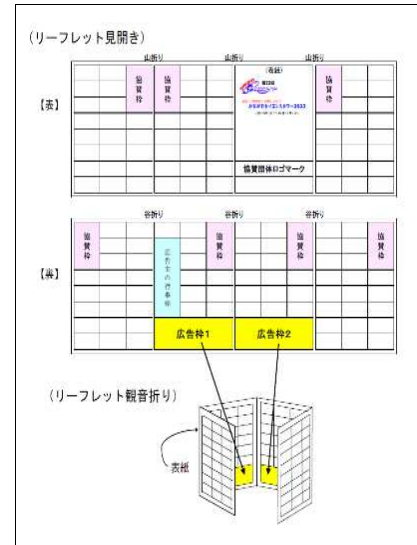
（リーフレット見開き）

山折り 山折り 山折り

【表】

協賛枠 協賛枠

（表紙）

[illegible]

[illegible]

協賛枠

協賛団体ロゴマーク

谷折り 谷折り 谷折り

【裏】

協賛枠

広告文の作事枠

協賛枠

協賛枠

協賛枠

広告枠1

広告枠2

（リーフレット観音折り）

表紙